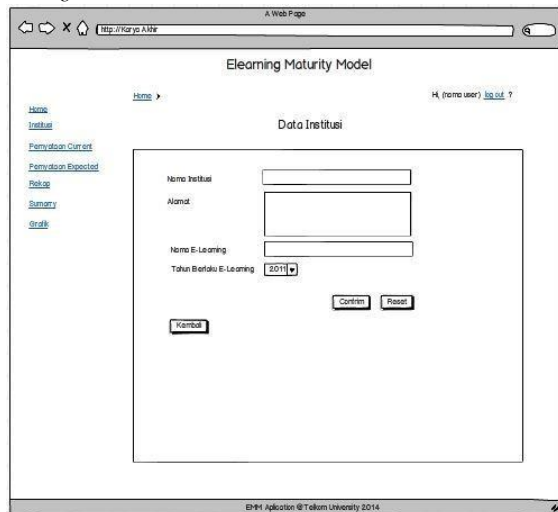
A Web Page

http://Karya Akhir

Elearning Maturity Model

Home >

Hi, (nama user) log out ?

Home
Institusi
Pernyataan Current
Pernyataan Expected
Rekap
Sumarry
Grafik

Data Institusi

Nama Institusi

Alamat

Nama E-Learning

Tahun Berlaku E-Learning 2011

Confirm Reset

Kembali

EMM Aplication @Telkom University 2014